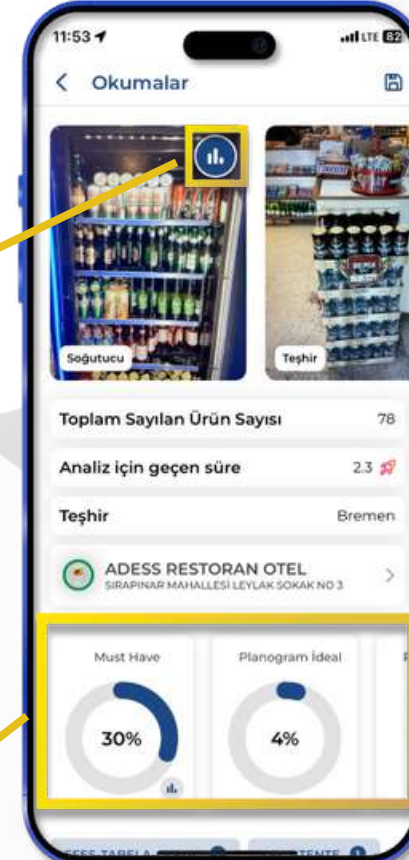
11:53

LTE 82

Okumalar

Soğutucu

Teşhir

Toplam Sayılan Ürün Sayısı 78

Analiz için geçen süre 2.3

Teşhir Bremen

ADESS RESTORAN OTEL
SIRAPINAR MAHALLESİ LEYLAK SOKAK NO 3

Must Have

30%

Planogram İdeal

4%

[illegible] TABELA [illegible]

TENTE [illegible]